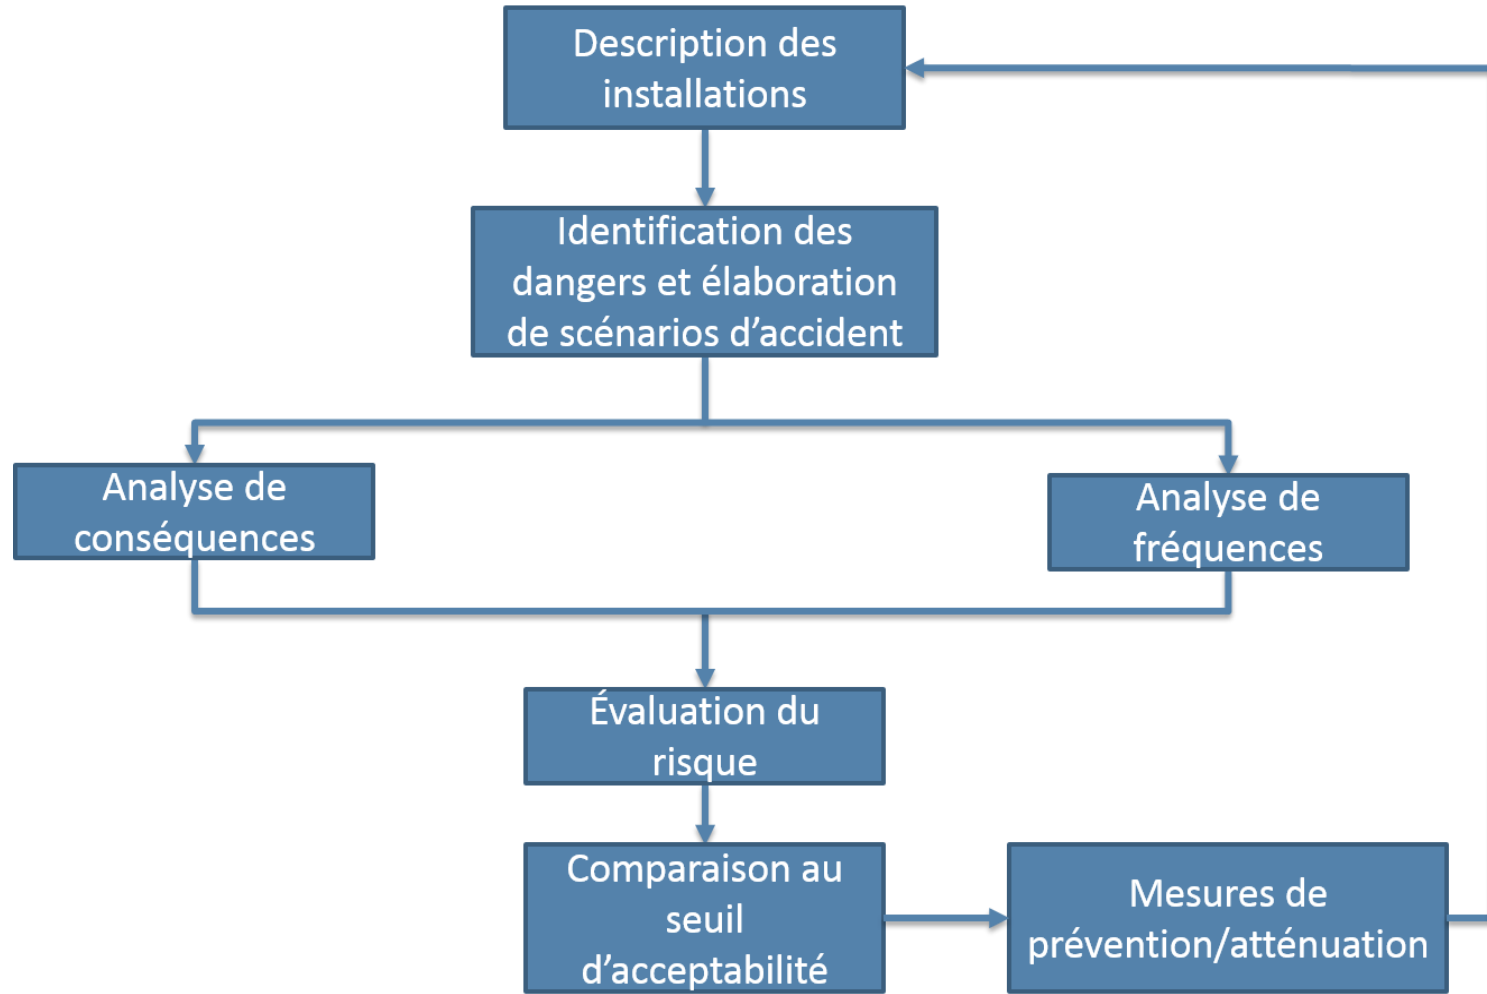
Description des installations

Identification des dangers et élaboration de scénarios d’accident

Analyse de conséquences

Analyse de fréquences

Évaluation du risque

Comparaison au seuil d’acceptabilité

Mesures de prévention/atténuation